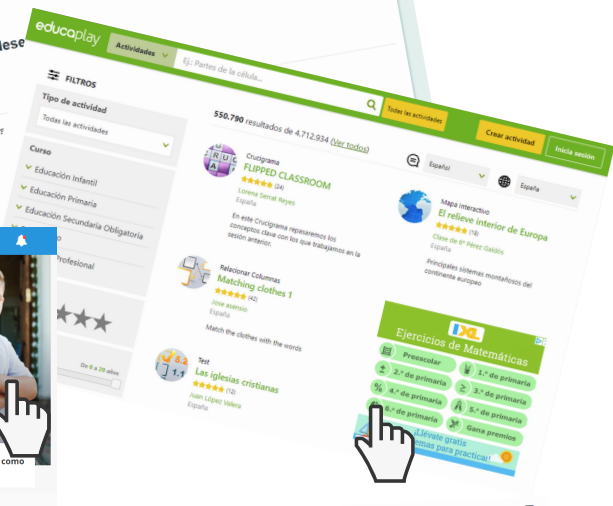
ese

educaplay

Actividades

Ej.: Partes de la célula...

Todas las actividades

Crear actividad

Inicia sesión

FILTROS

Tipo de actividad

Todas las actividades

Curso

Educación Infantil

Educación Primaria

Educación Secundaria Obligatoria

Profesional

De 0 a 20 años

550.790 resultados de 4.712.934 (Ver todos)

Español

España

Crucigrama
FLIPPED CLASSROOM
(24)
Lorena Serrat Reyes
España

En este Crucigrama repasaremos los conceptos clave con los que trabajamos en la sesión anterior.

Mapa interactivo
El relieve interior de Europa
(18)
Clase de 6º Pérez Galdós
España

Principales sistemas montañosos del continente europeo

Relacionar Columnas
Matching clothes 1
(42)
Jose asensio
España

Match the clothes with the words

Test
Las iglesias cristianas
Juan López Valera
España

IXL
Ejercicios de Matemáticas
Preescolar
2.º de primaria
1.º de primaria
4.º de primaria
3.º de primaria
6.º de primaria
5.º de primaria
Gana premios
¡Llévate gratis
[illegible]mas para practicar!

como